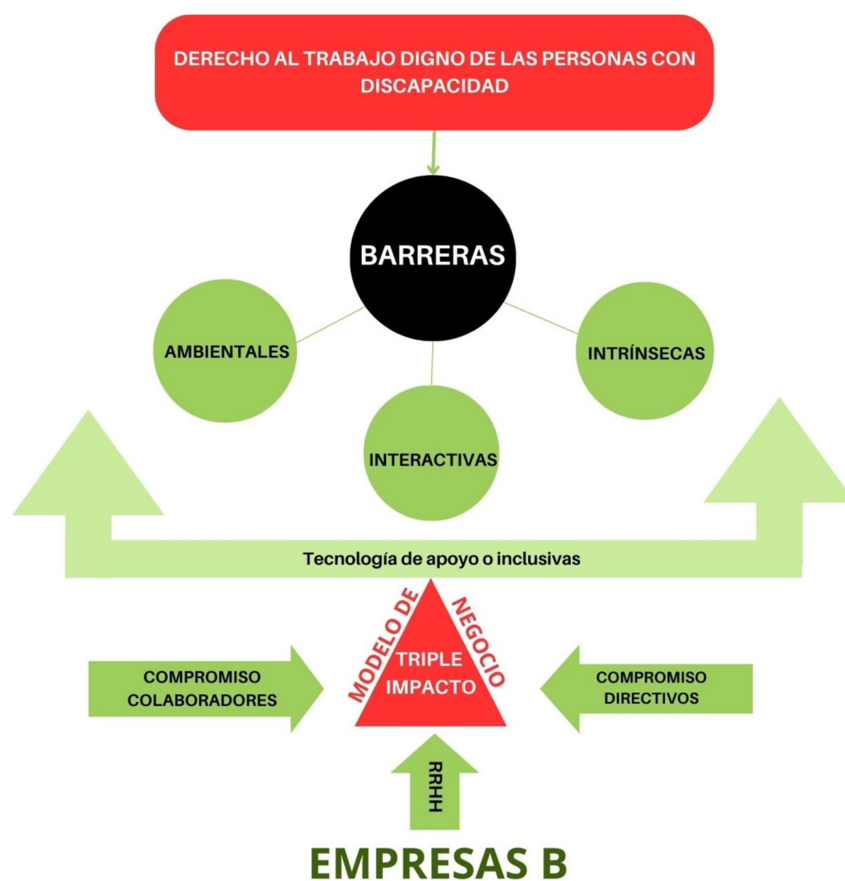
DERECHO AL TRABAJO DIGNO DE LAS PERSONAS CON DISCAPACIDAD

BARRERAS

AMBIENTALES

INTRÍNSECAS

INTERACTIVAS

Tecnología de apoyo o inclusivas

MODELO DE NEGOCIO

TRIPLE IMPACTO

COMPROMISO COLABORADORES

COMPROMISO DIRECTIVOS

RRHH

EMPRESAS B